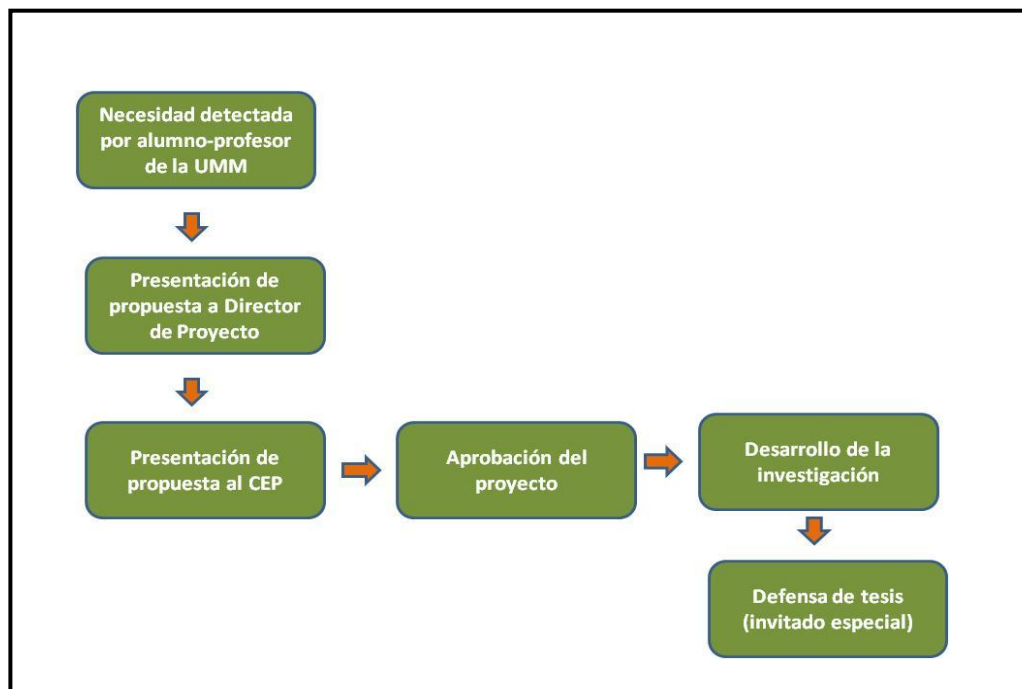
Necesidad detectada por alumno-profesor de la UMM

Presentación de propuesta a Director de Proyecto

Presentación de propuesta al CEP

Aprobación del proyecto

Desarrollo de la investigación

Defensa de tesis (invitado especial)